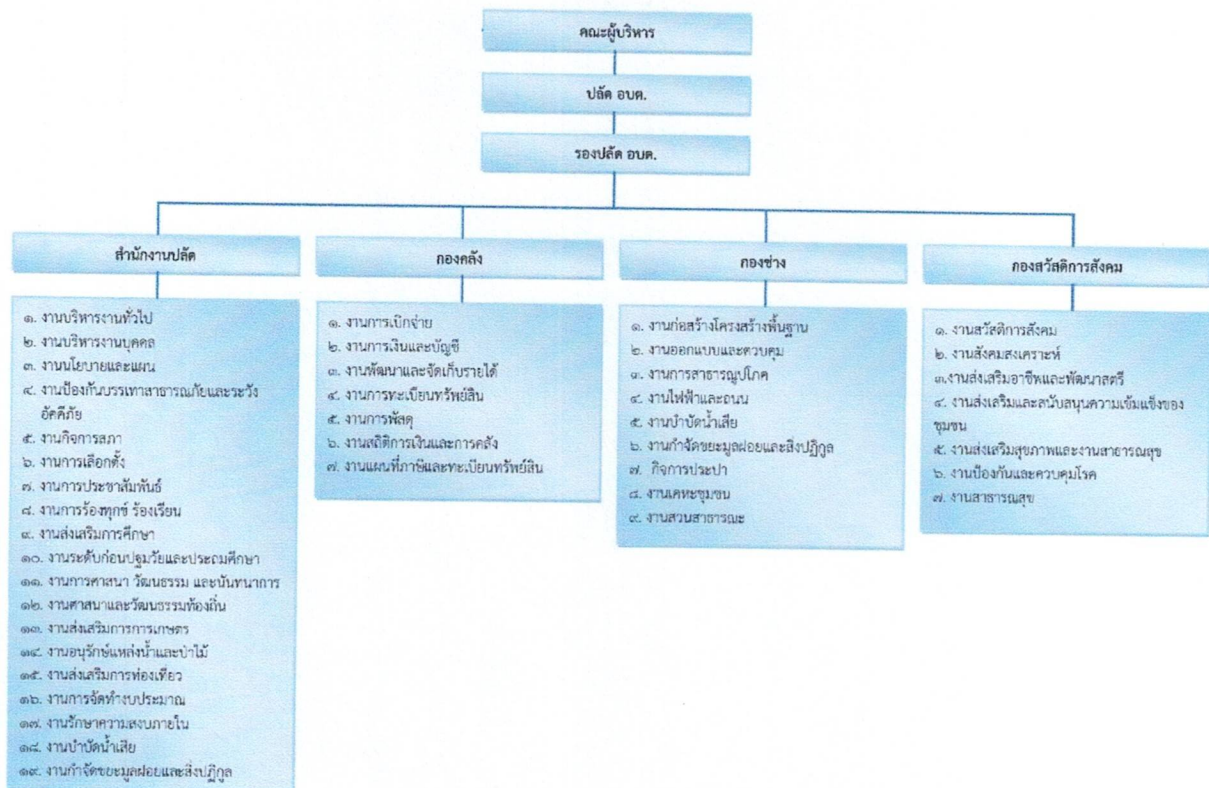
คณะผู้บริหาร

ปลัด อบต.

รองปลัด อบต.

สำนักงานปลัด

๑. งานบริหารงานทั่วไป
๒. งานบริหารงานบุคคล
๓. งานนโยบายและแผน
๔. งานป้องกันบรรเทาสาธารณภัยและระงับอัคคีภัย
๕. งานกิจการสภา
๖. งานการเลือกตั้ง
๗. งานการประชาสัมพันธ์
๘. งานการร้องทุกข์ ร้องเรียน
๙. งานส่งเสริมการศึกษา
๑๐. งานระดับก่อนปฐมวัยและประถมศึกษา
๑๑. งานการศาสนา วัฒนธรรม และนันทนาการ
๑๒. งานศาสนาและวัฒนธรรมท้องถิ่น
๑๓. งานส่งเสริมการการเกษตร
๑๔. งานอนุรักษ์แหล่งน้ำและป่าไม้
๑๕. งานส่งเสริมการท่องเที่ยว
๑๖. งานการจัดทำงบประมาณ
๑๗. งานรักษาความสงบภายใน
๑๘. งานบำบัดน้ำเสีย
๑๙. งานกำจัดขยะมูลฝอยและสิ่งปฏิกูล

กองคลัง

๑. งานการเบิกจ่าย
๒. งานการเงินและบัญชี
๓. งานพัฒนาและจัดเก็บรายได้
๔. งานการทะเบียนทรัพย์สิน
๕. งานการพัสดุ
๖. งานสถิติการเงินและการคลัง
๗. งานแผนที่ภาษีและทะเบียนทรัพย์สิน

กองช่าง

๑. งานก่อสร้างโครงสร้างพื้นฐาน
๒. งานออกแบบและควบคุม
๓. งานการสาธารณูปโภค
๔. งานไฟฟ้าและถนน
๕. งานบำบัดน้ำเสีย
๖. งานกำจัดขยะมูลฝอยและสิ่งปฏิกูล
๗. กิจการประปา
๘. งานเคหะชุมชน
๙. งานสวนสาธารณะ

กองสวัสดิการสังคม

๑. งานสวัสดิการสังคม
๒. งานสังคมสงเคราะห์
๓.งานส่งเสริมอาชีพและพัฒนาสตรี
๔. งานส่งเสริมและสนับสนุนความเข้มแข็งของชุมชน
๕. งานส่งเสริมสุขภาพและงานสาธารณสุข
๖. งานป้องกันและควบคุมโรค
๗. งานสาธารณสุข